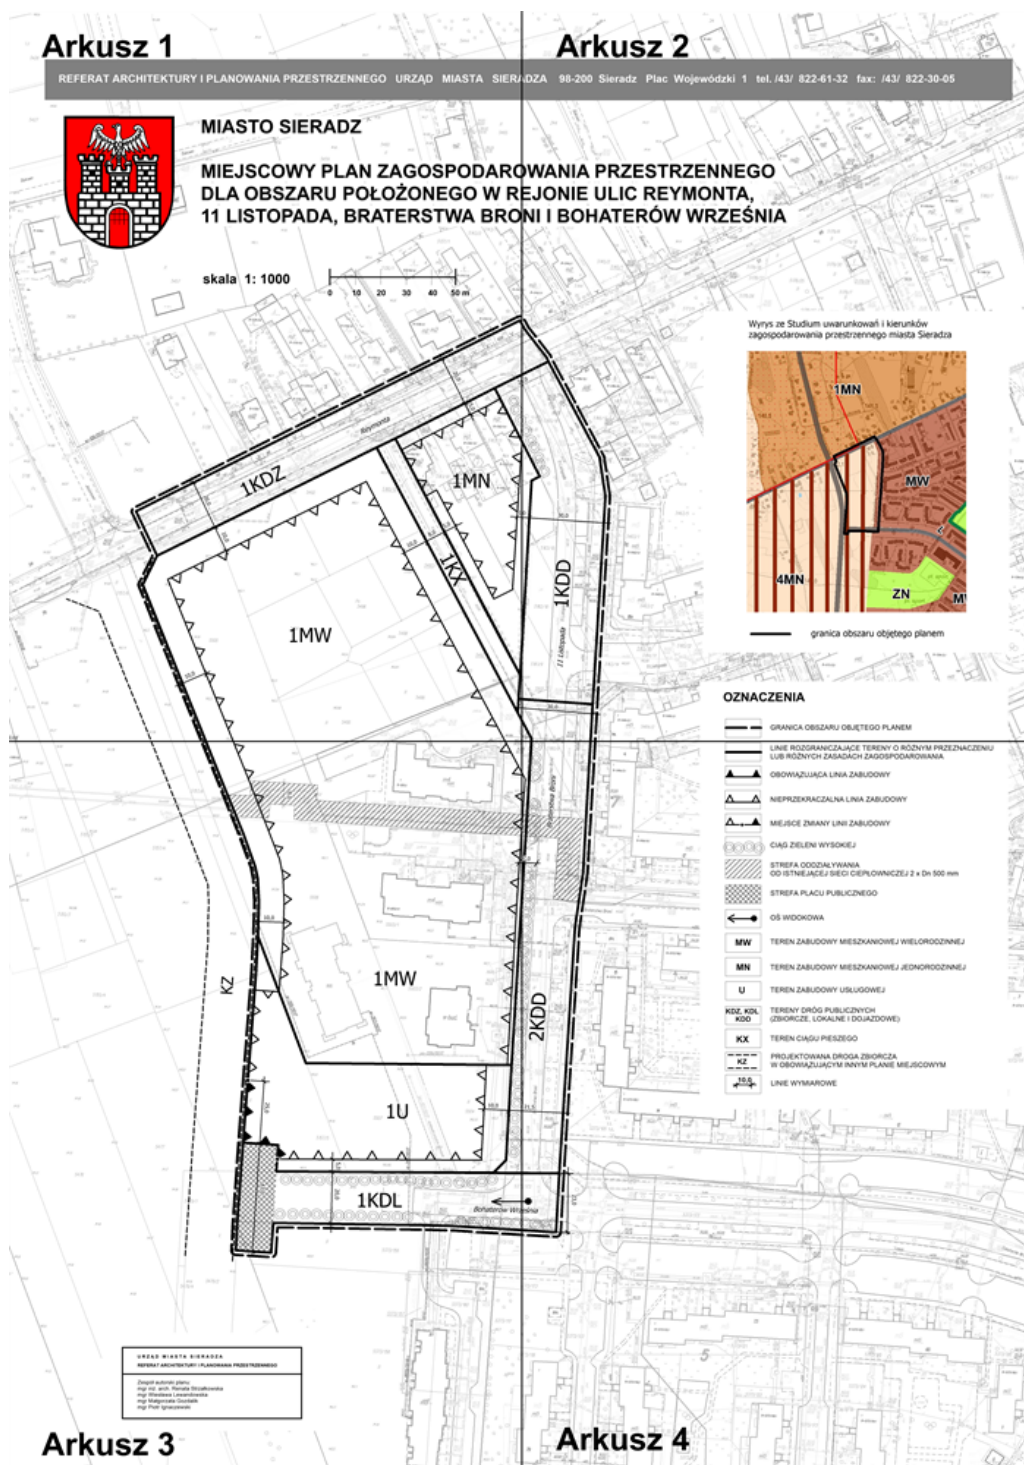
Arkusz 1

Arkusz 2

REFERAT ARCHITEKTURY I PLANOWANIA PRZESTRZENNEGO URZĄD MIASTA SIERADZA 98-200 Sieradz Plac Wojewódzki 1 tel. /43/ 822-61-32 fax: /43/ 822-30-05

MIASTO SIERADZ

MIEJSCOWY PLAN ZAGOSPODAROWANIA PRZESTRZENNEGO DLA OBSZARU POŁOŻONEGO W REJONIE ULIC REYMONTA, 11 LISTOPADA, BRATERSTWA BRONI I BOHATERÓW WRZEŚNIA

skala 1: 1000

0 10 20 30 40 50 m

Wyrys ze Studium uwarunkowań i kierunków zagospodarowania przestrzennego miasta Sieradza

1MN

MW

4MN

ZN

MW

granica obszaru objętego planem

Reymonta

1KDZ

1MN

1KX

1KDD

11 Listopada

1MW

Braterstwa Broni

1MW

KZ

2KDD

1U

1KDL

Bohaterów Września

OZNACZENIA

GRANICA OBSZARU OBJĘTEGO PLANEM

LINIE ROZGRANICZAJĄCE TERENY O RÓŻNYM PRZEZNACZENIU LUB RÓŻNYCH ZASADACH ZAGOSPODAROWANIA

OBOWIĄZUJĄCA LINIA ZABUDOWY

NIEPRZEKRACZALNA LINIA ZABUDOWY

MIEJSCE ZMIANY LINII ZABUDOWY

CIĄG ZIELENI WYSOKIEJ

STREFA ODDZIAŁYWANIA OD ISTNIEJĄCEJ SIECI CIEPŁOWNICZEJ 2 x Dn 500 mm

STREFA PLACU PUBLICZNEGO

OŚ WIDOKOWA

MW TEREN ZABUDOWY MIESZKANIOWEJ WIELORODZINNEJ

MN TEREN ZABUDOWY MIESZKANIOWEJ JEDNORODZINNEJ

U TEREN ZABUDOWY USŁUGOWEJ

KDZ, KDL, KDD TERENY DRÓG PUBLICZNYCH (ZBIORCZE, LOKALNE I DOJAZDOWE)

KX TEREN CIĄGU PIESZEGO

KZ PROJEKTOWANA DROGA ZBIORCZA W OBOWIĄZUJĄCYM INNYM PLANIE MIEJSCOWYM

10,0 LINIE WYMIAROWE

URZĄD MIASTA SIERADZA
REFERAT ARCHITEKTURY I PLANOWANIA PRZESTRZENNEGO

Zespół autorski planu:
mgr inż. arch. Renata Strzałkowska
mgr Wiesława Lewandowska
mgr Małgorzata Gozdalik
mgr Piotr Ignaczewski

Arkusz 3

Arkusz 4